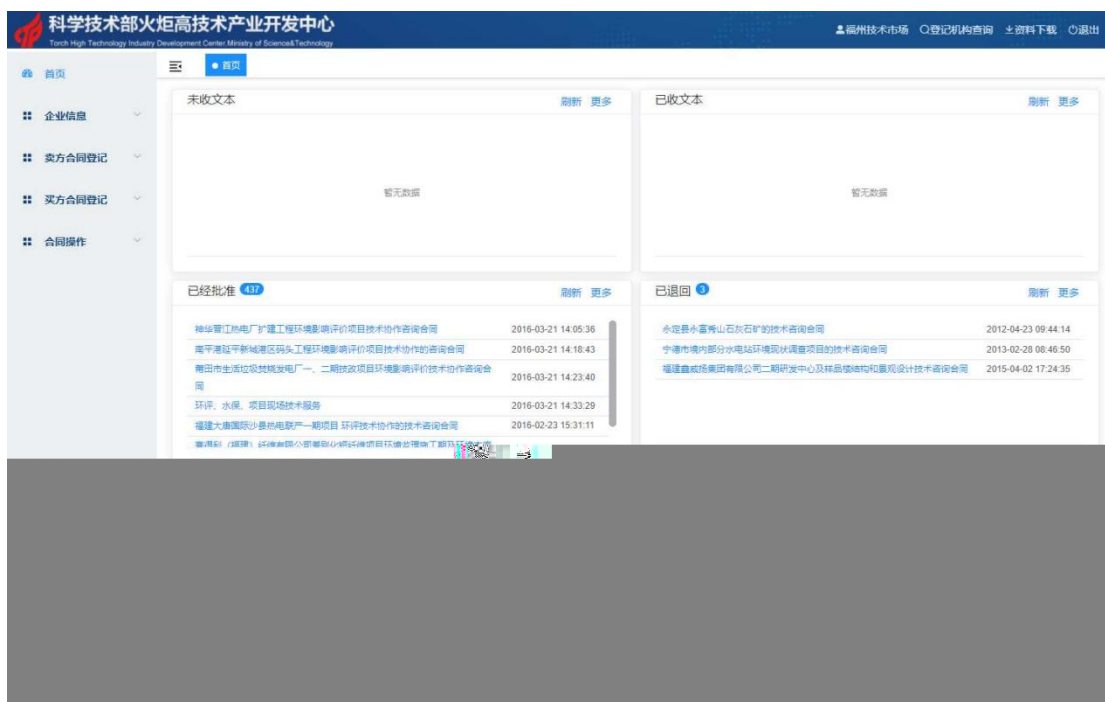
科学技术部火炬高技术产业开发中心
Torch High Technology Industry Development Center.Ministry of Science&Technology

福州技术市场 登记机构查询 资料下载 退出

首页

企业信息

卖方合同登记

买方合同登记

合同操作

首页

未收文本 刷新 更多

暂无数据

已收文本 刷新 更多

暂无数据

已经批准 437 刷新 更多

| | |
|---|---|
| 神华晋江热电厂扩建工程环境影响评价项目技术协作咨询合同 | 2016-03-21 14:05:36 |
| 南平港延平新城港区码头工程环境影响评价项目技术协作的咨询合同 | 2016-03-21 14:18:43 |
| 莆田市生活垃圾焚烧发电厂一、二期技改项目环境影响评价技术协作咨询合同 | 2016-03-21 14:23:40 |
| 环评、水保、项目现场技术服务 | 2016-03-21 14:33:29 |
| 福建大唐国际火电联产一期项目 环评技术协作的技术咨询合同 | 2016-02-23 15:31:11 |
| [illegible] | |

已退回 3 刷新 更多

| | |
|---|---|
| 永定县永富青山石灰石矿的技术咨询合同 | 2012-04-23 09:44:14 |
| 宁德市境内部分水电站环境现状调查项目的技术咨询合同 | 2013-02-28 08:46:50 |
| 福建鑫威扬集团有限公司二期研发中心及样品楼结构和景观设计技术咨询合同 | 2015-04-02 17:24:35 |